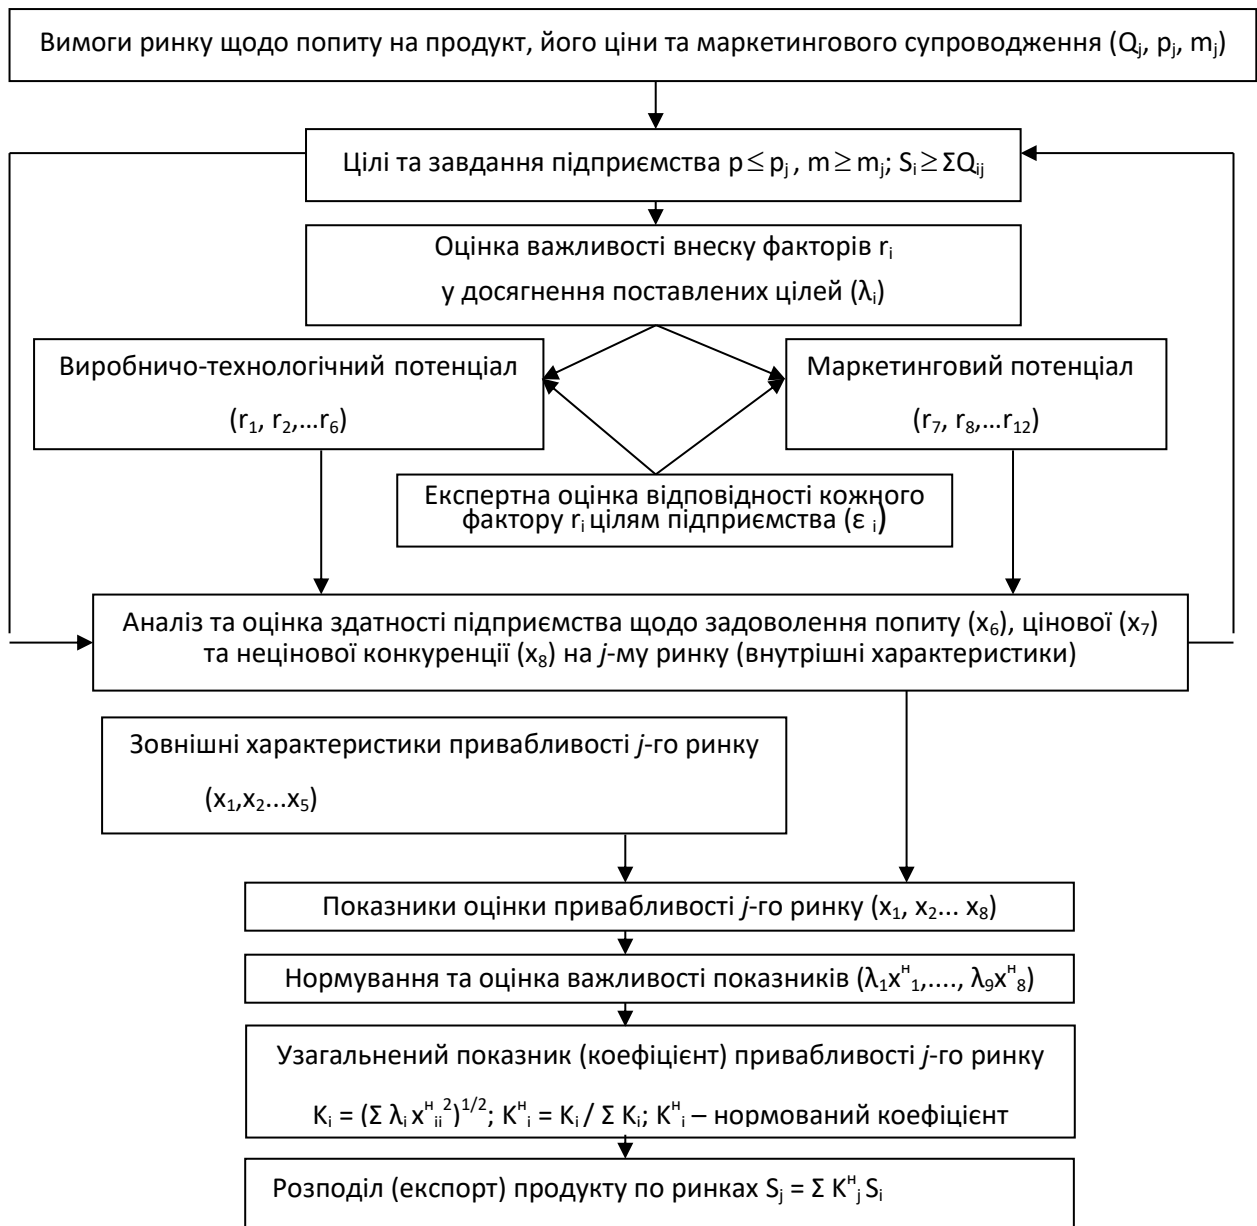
Вимоги ринку щодо попиту на продукт, його ціни та маркетингового супроводження ($Q_j$, $p_j$, $m_j$)

Цілі та завдання підприємства $p \leq p_j$, $m \geq m_j$; $S_i \geq \Sigma Q_{ij}$

Оцінка важливості внеску факторів $r_i$ у досягнення поставлених цілей ($\lambda_i$)

Виробничо-технологічний потенціал ($r_1$, $r_2$,…$r_6$)

Маркетинговий потенціал ($r_7$, $r_8$,…$r_{12}$)

Експертна оцінка відповідності кожного фактору $r_i$ цілям підприємства ($\varepsilon_i$)

Аналіз та оцінка здатності підприємства щодо задоволення попиту ($x_6$), цінової ($x_7$) та нецінової конкуренції ($x_8$) на *j*-му ринку (внутрішні характеристики)

Зовнішні характеристики привабливості *j*-го ринку ($x_1$,$x_2$...$x_5$)

Показники оцінки привабливості *j*-го ринку ($x_1$, $x_2$... $x_8$)

Нормування та оцінка важливості показників ($\lambda_1 x^н_1$,...., $\lambda_9 x^н_8$)

Узагальнений показник (коефіцієнт) привабливості *j*-го ринку

$K_i = (\Sigma \lambda_i x^{н}_{ii}{}^2)^{1/2}$; $K^н_i = K_i / \Sigma K_i$; $K^н_i$ – нормований коефіцієнт

Розподіл (експорт) продукту по ринках $S_j = \Sigma K^н_j S_i$